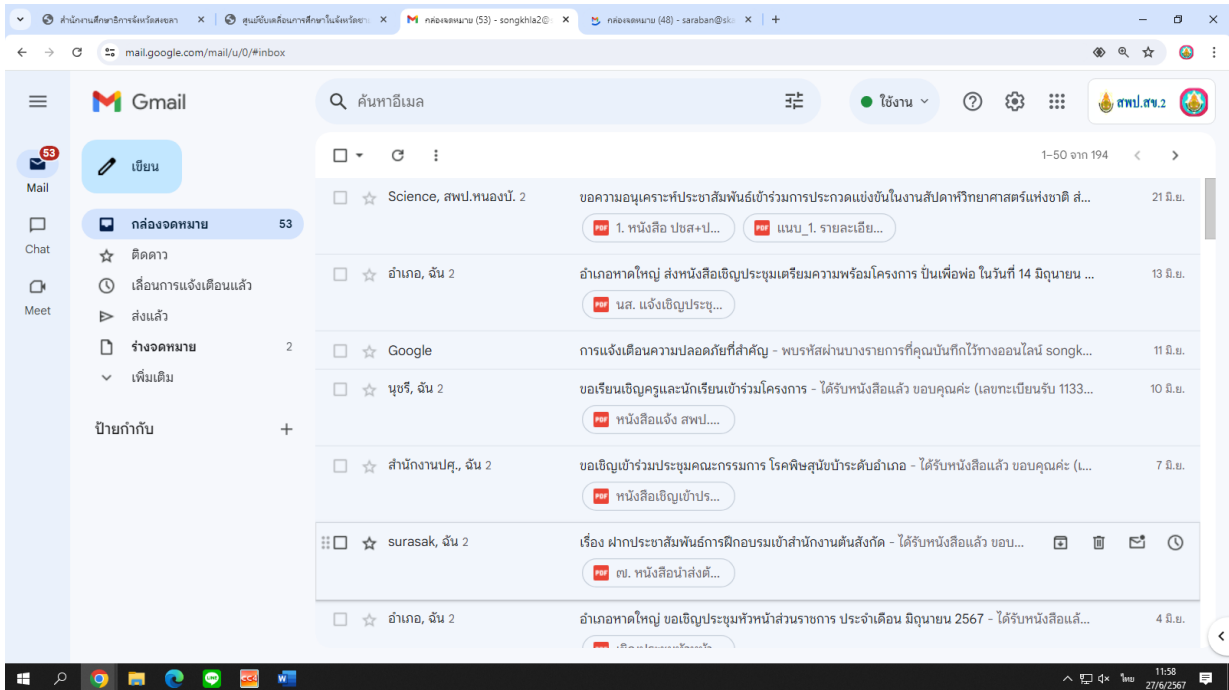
สำนักงานศึกษาธิการจังหวัดสงขลา × | ศูนย์ขับเคลื่อนการศึกษาในจังหวัดสงขลา × | กล่องจดหมาย (53) - songkhla2@ × | กล่องจดหมาย (48) - saraban@sk × | +

mail.google.com/mail/u/0/#inbox

Gmail

ค้นหาอีเมล

ใช้งาน

สพป.สข.2

53
Mail
Chat
Meet

เขียน

กล่องจดหมาย 53
ติดดาว
เลื่อนการแจ้งเตือนแล้ว
ส่งแล้ว
ร่างจดหมาย 2
เพิ่มเติม

ป้ายกำกับ +

1–50 จาก 194

Science, สพป.หนองบั. 2 | ขอความอนุเคราะห์ประชาสัมพันธ์เข้าร่วมการประกวดแข่งขันในงานสัปดาห์วิทยาศาสตร์แห่งชาติ ส่... | 21 มิ.ย.
1. หนังสือ ปชส+ป... | แนบ_1. รายละเอีย...

อำเภอ, ฉัน 2 | อำเภอหาดใหญ่ ส่งหนังสือเชิญประชุมเตรียมความพร้อมโครงการ ปั่นเพื่อพ่อ ในวันที่ 14 มิถุนายน ... | 13 มิ.ย.
นส. แจ้งเชิญประชุ...

Google | การแจ้งเตือนความปลอดภัยที่สำคัญ - พบรหัสผ่านบางรายการที่คุณบันทึกไว้ทางออนไลน์ songk... | 11 มิ.ย.

นุชรี, ฉัน 2 | ขอเรียนเชิญครูและนักเรียนเข้าร่วมโครงการ - ได้รับหนังสือแล้ว ขอบคุณค่ะ (เลขทะเบียนรับ 1133... | 10 มิ.ย.
หนังสือแจ้ง สพป....

สำนักงานปศุ., ฉัน 2 | ขอเชิญเข้าร่วมประชุมคณะกรรมการ โรคพิษสุนัขบ้าระดับอำเภอ - ได้รับหนังสือแล้ว ขอบคุณค่ะ (เ... | 7 มิ.ย.
หนังสือเชิญเข้าปร...

surasak, ฉัน 2 | เรื่อง ฝากประชาสัมพันธ์การฝึกอบรมเข้าสำนักงานต้นสังกัด - ได้รับหนังสือแล้ว ขอบ...
๗. หนังสือนำส่งต้...

อำเภอ, ฉัน 2 | อำเภอหาดใหญ่ ขอเชิญประชุมหัวหน้าส่วนราชการ ประจำเดือน มิถุนายน 2567 - ได้รับหนังสือแล้... | 4 มิ.ย.
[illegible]

ไทย 11:58 27/6/2567